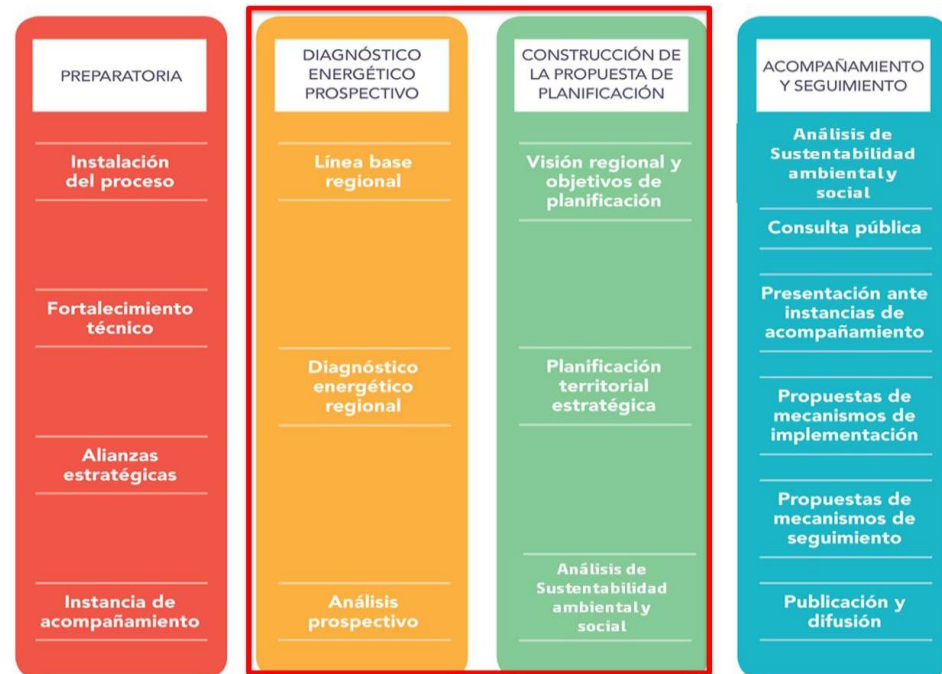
PREPARATORIA

Instalación del proceso

Fortalecimiento técnico

Alianzas estratégicas

Instancia de acompañamiento

DIAGNÓSTICO ENERGÉTICO PROSPECTIVO

Línea base regional

Diagnóstico energético regional

Análisis prospectivo

CONSTRUCCIÓN DE LA PROPUESTA DE PLANIFICACIÓN

Visión regional y objetivos de planificación

Planificación territorial estratégica

Análisis de Sustentabilidad ambientaly social

ACOMPAÑAMIENTO Y SEGUIMIENTO

Análisis de Sustentabilidad ambientaly social

Consulta pública

Presentación ante instancias de acompañamiento

Propuestas de mecanismos de implementación

Propuestas de mecanismos de seguimiento

Publicación y difusión